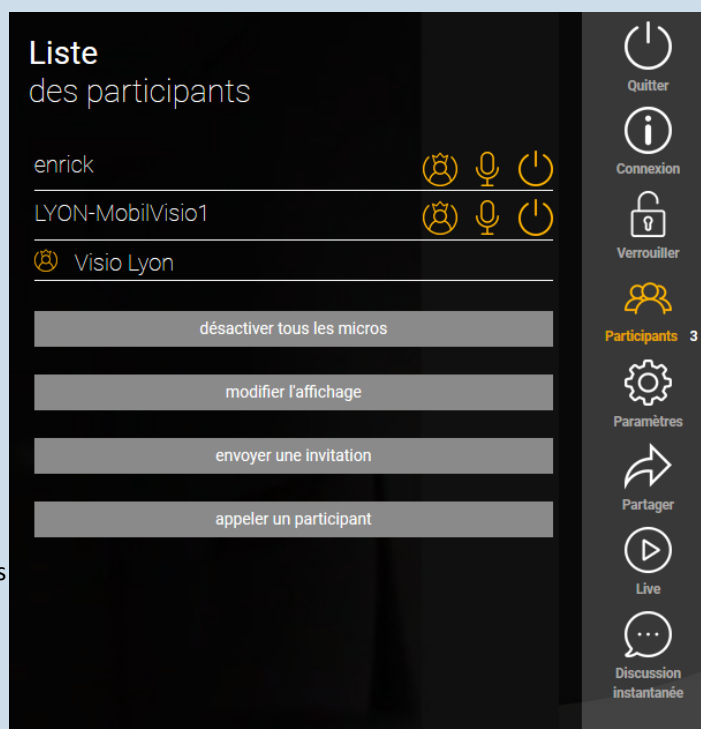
Liste
des participants

enrick

LYON-MobilVisio1

Visio Lyon

désactiver tous les micros

modifier l'affichage

envoyer une invitation

appeler un participant

s

Quitter

Connexion

Verrouiller

Participants 3

Paramètres

Partager

Live

Discussion instantanée